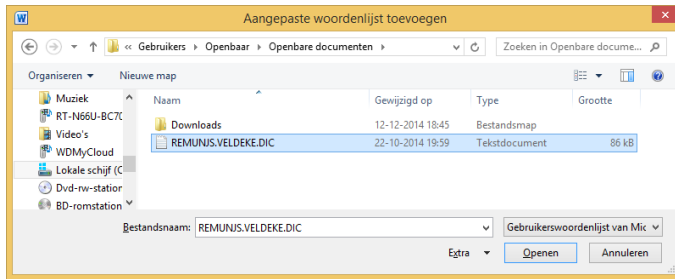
W Aangepaste woordenlijst toevoegen

« Gebruikers › Openbaar › Openbare documenten

Zoeken in Openbare docume...

Organiseren ▾ Nieuwe map

Muziek
RT-N66U-BC70
Video's
WDMyCloud
Lokale schijf (C
Dvd-rw-station
BD-romstation

| Naam | Gewijzigd op | Type | Grootte |
|---|---|---|---|
| Downloads | 12-12-2014 18:45 | Bestandsmap | |
| REMUNJS.VELDEKE.DIC | 22-10-2014 19:59 | Tekstdocument | 86 kB |

Bestandsnaam: REMUNJS.VELDEKE.DIC

Gebruikerswoordenlijst van Mic

Extra ▾ Openen Annuleren